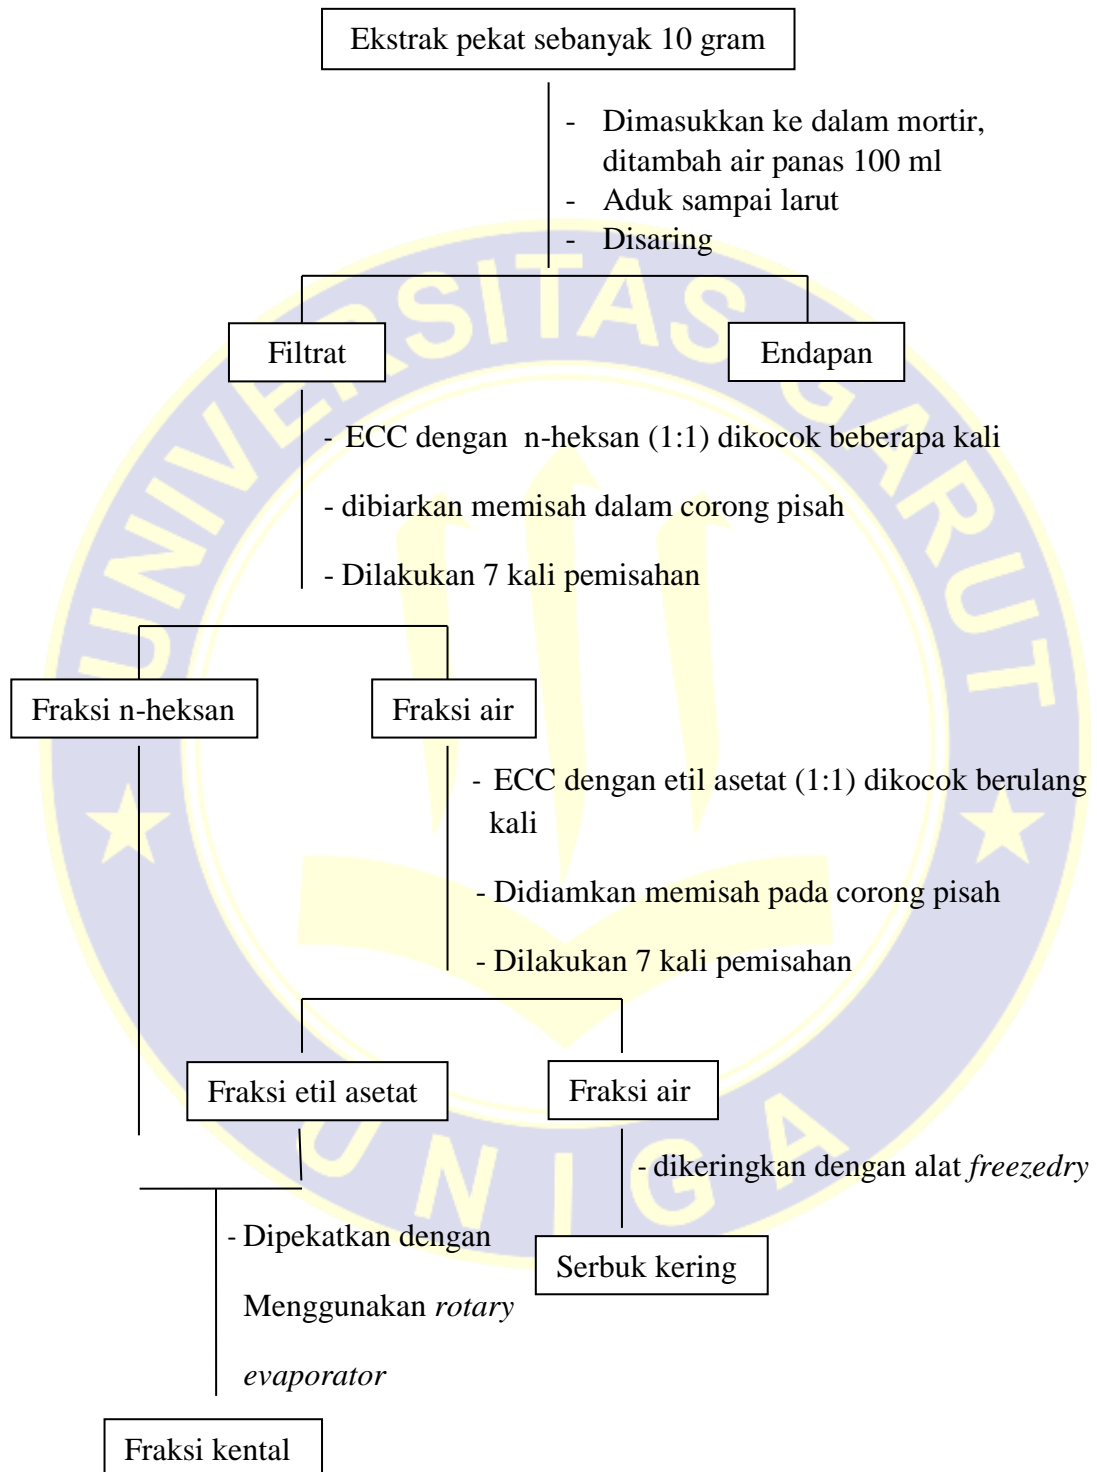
Ekstrak pekat sebanyak 10 gram

- Dimasukkan ke dalam mortir, ditambah air panas 100 ml
- Aduk sampai larut
- Disaring

Filtrat

Endapan

- ECC dengan n-heksan (1:1) dikocok beberapa kali
- dibiarkan memisah dalam corong pisah
- Dilakukan 7 kali pemisahan

Fraksi n-heksan

Fraksi air

- ECC dengan etil asetat (1:1) dikocok berulang kali
- Didiamkan memisah pada corong pisah
- Dilakukan 7 kali pemisahan

Fraksi etil asetat

Fraksi air

- dikeringkan dengan alat *freezedry*

Serbuk kering

- Dipekatkan dengan Menggunakan *rotary evaporator*

Fraksi kental